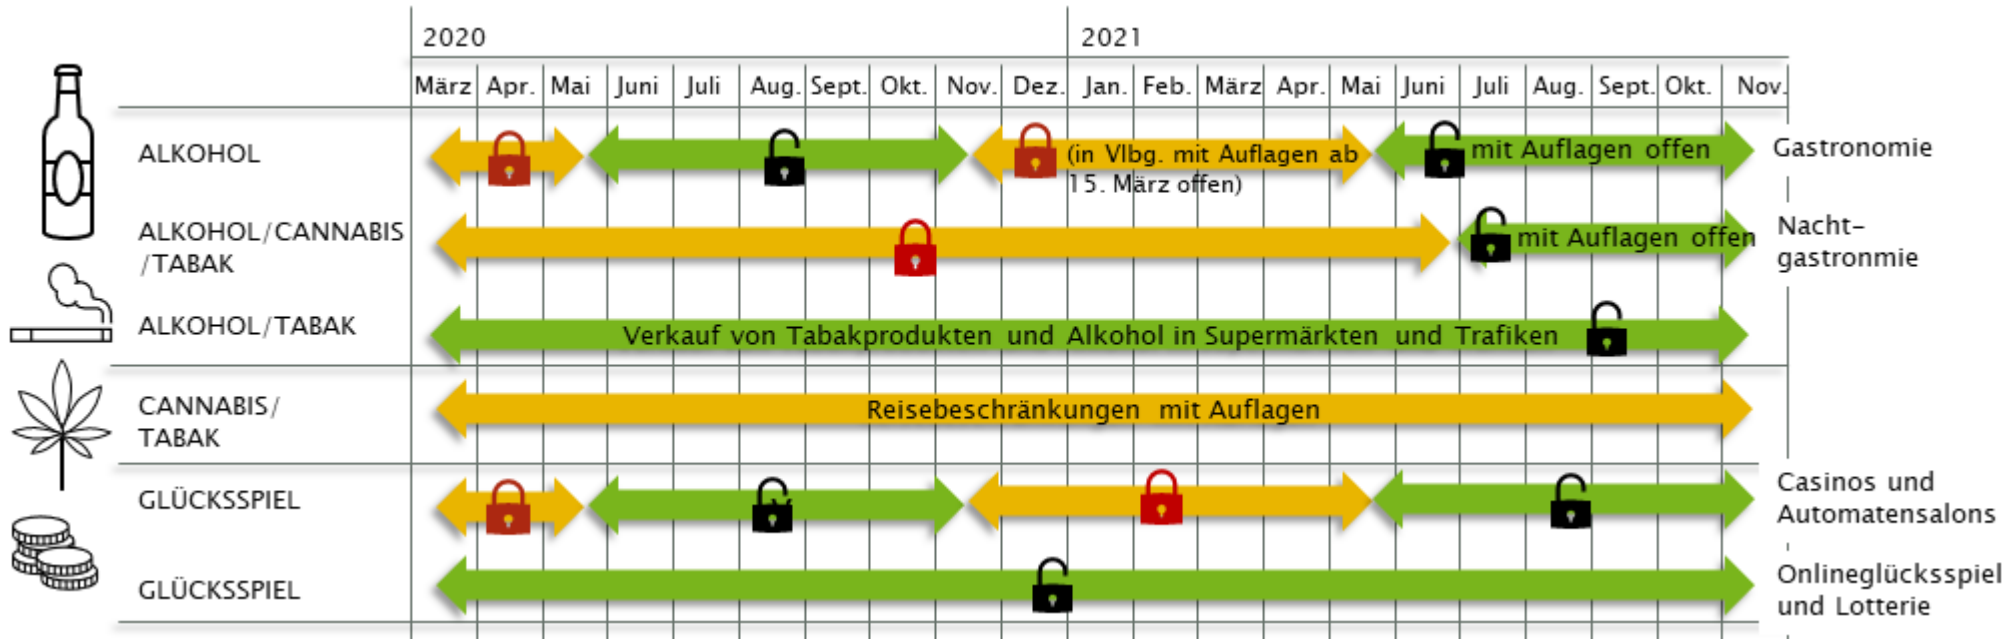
2020

2021

| März | Apr. | Mai | Juni | Juli | Aug. | Sept. | Okt. | Nov. | Dez. | Jan. | Feb. | März | Apr. | Mai | Juni | Juli | Aug. | Sept. | Okt. | Nov. |
|---|---|---|---|---|---|---|---|---|---|---|---|---|---|---|---|---|---|---|---|---|

ALKOHOL

(in Vlbg. mit Auflagen ab 15. März offen)

mit Auflagen offen

Gastronomie

ALKOHOL/CANNABIS /TABAK

mit Auflagen offen

Nacht-gastronmie

ALKOHOL/TABAK

Verkauf von Tabakprodukten und Alkohol in Supermärkten und Trafiken

CANNABIS/ TABAK

Reisebeschränkungen mit Auflagen

GLÜCKSSPIEL

Casinos und Automatensalons

GLÜCKSSPIEL

Onlineglücksspiel und Lotterie